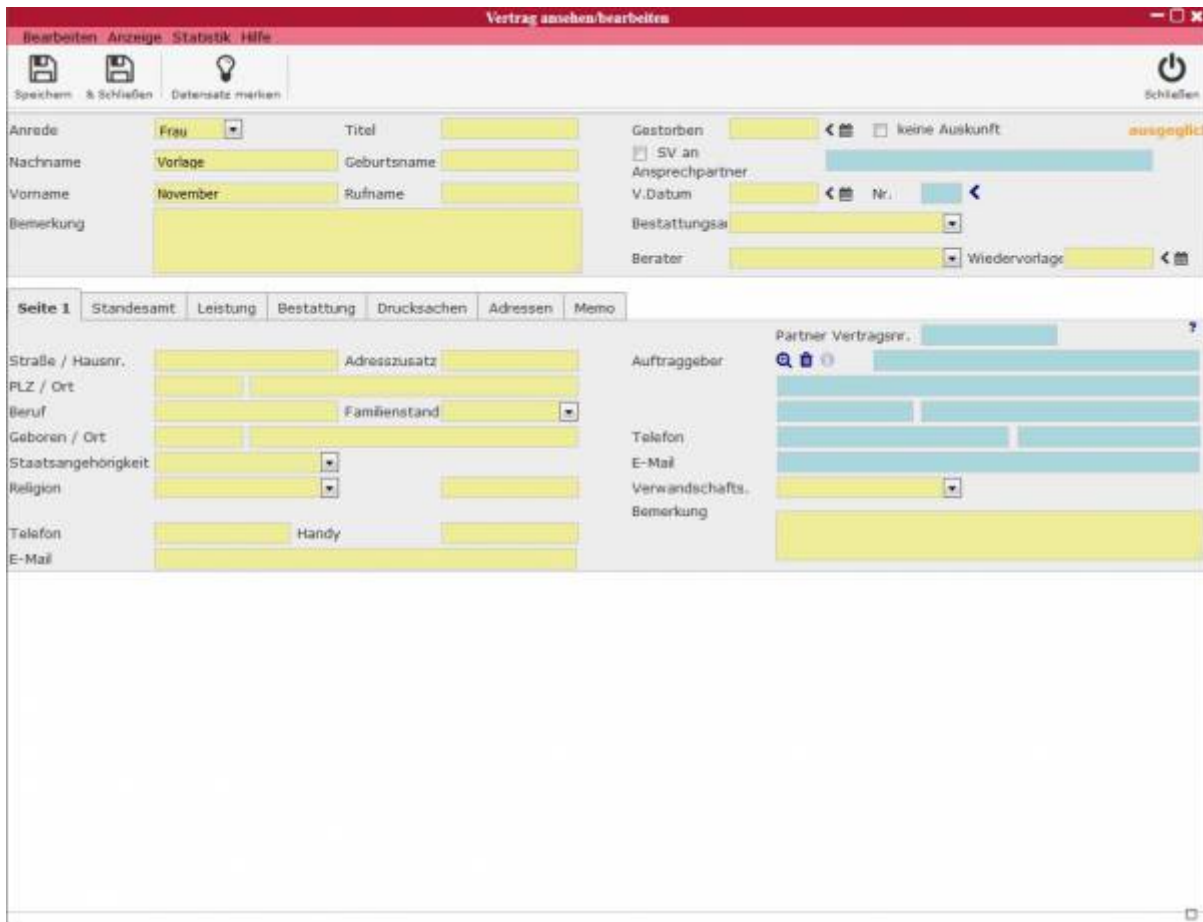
Vertrag ansehen/bearbeiten

Bearbeiten Anzeige Statistik Hilfe

Speichern & Schließen Datensatz merken Schließen

Anrede Frau Titel Gestorben keine Auskunft ausgeglic

Nachname Vorlage Geburtsname SV an Ansprechpartner

Vorname November Rufname V.Datum Nr.

Bemerkung Bestattungsa

Berater Wiedervorlage

Seite 1 Standesamt Leistung Bestattung Drucksachen Adressen Memo

Partner Vertragsnr. ?

Straße / Hausnr. Adresszusatz Auftraggeber

PLZ / Ort

Beruf Familienstand

Geboren / Ort Telefon

Staatsangehörigkeit E-Mail

Religion Verwandschafts.

Bemerkung

Telefon Handy

E-Mail